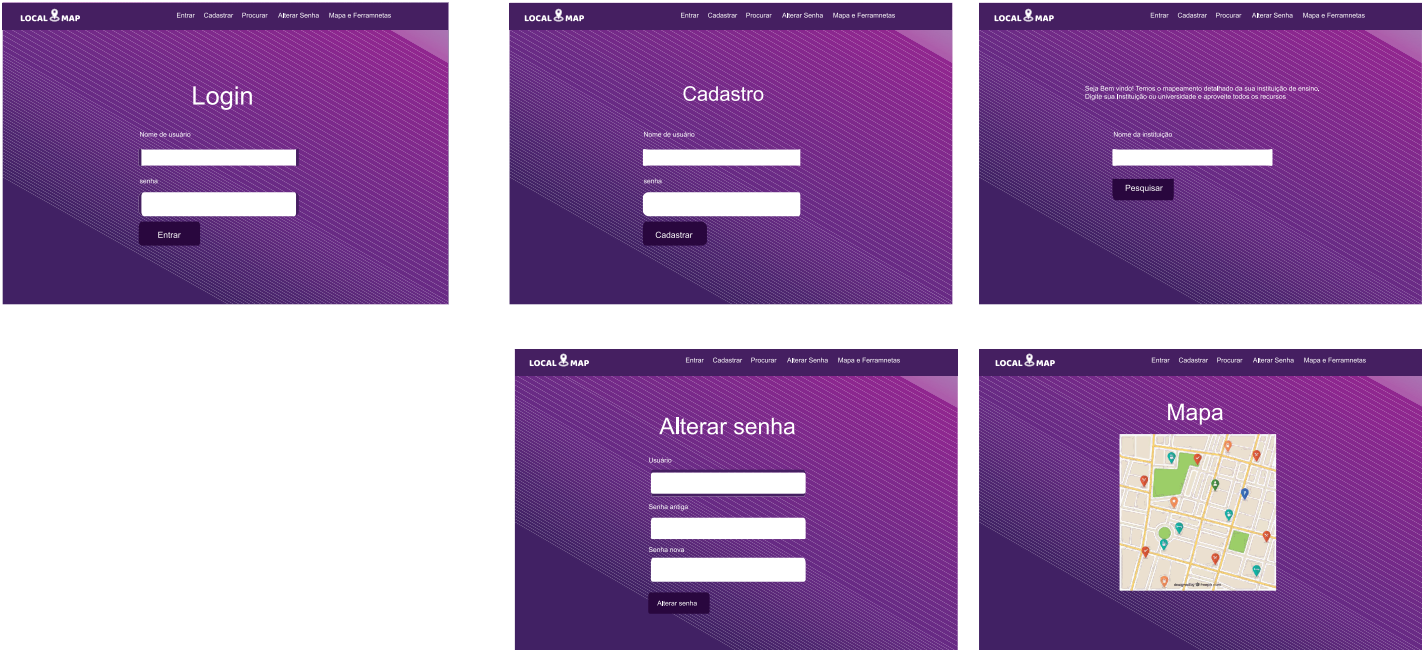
LOCAL MAP Entrar Cadastrar Procurar Alterar Senha Mapa e Ferramnetas

Login

Nome de usuário

senha

Entrar

LOCAL MAP Entrar Cadastrar Procurar Alterar Senha Mapa e Ferramnetas

Cadastro

Nome de usuário

senha

Cadastrar

LOCAL MAP Entrar Cadastrar Procurar Alterar Senha Mapa e Ferramnetas

Seja Bem vindo! Temos o mapeamento detalhado da sua instituição de ensino, Digite sua Instituição ou universidade e aproveite todos os recursos

Nome da instituição

Pesquisar

LOCAL MAP Entrar Cadastrar Procurar Alterar Senha Mapa e Ferramnetas

Alterar senha

Usuário

Senha antiga

Senha nova

Alterar senha

LOCAL MAP Entrar Cadastrar Procurar Alterar Senha Mapa e Ferramnetas

Mapa

designed by freepik.com